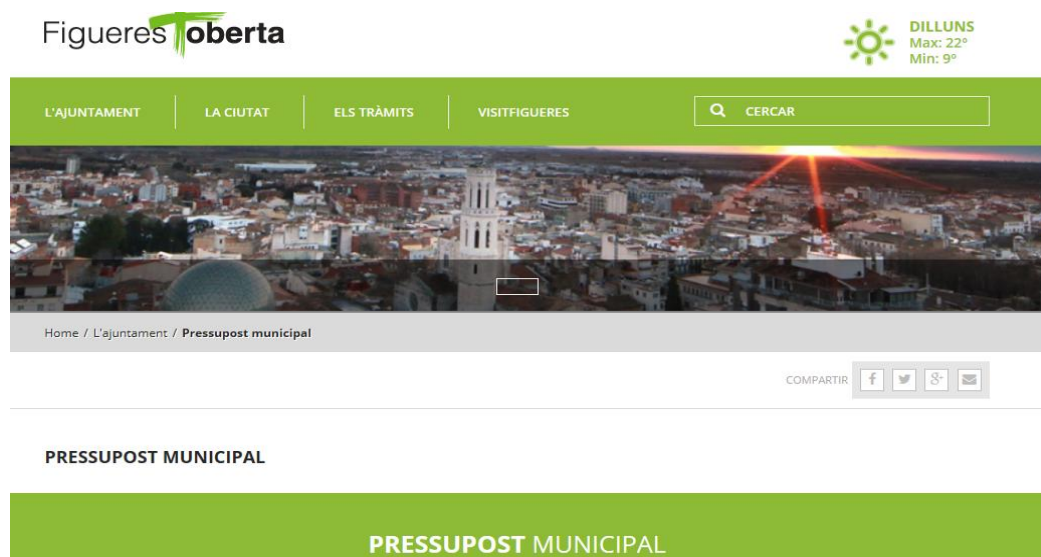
Figueres oberta

DILLUNS
Max: 22°
Min: 9°

L'AJUNTAMENT | LA CIUTAT | ELS TRÀMITS | VISITFIGUERES | CERCAR

Home / L'ajuntament / Pressupost municipal

COMPARTIR

PRESSUPOST MUNICIPAL

PRESSUPOST MUNICIPAL